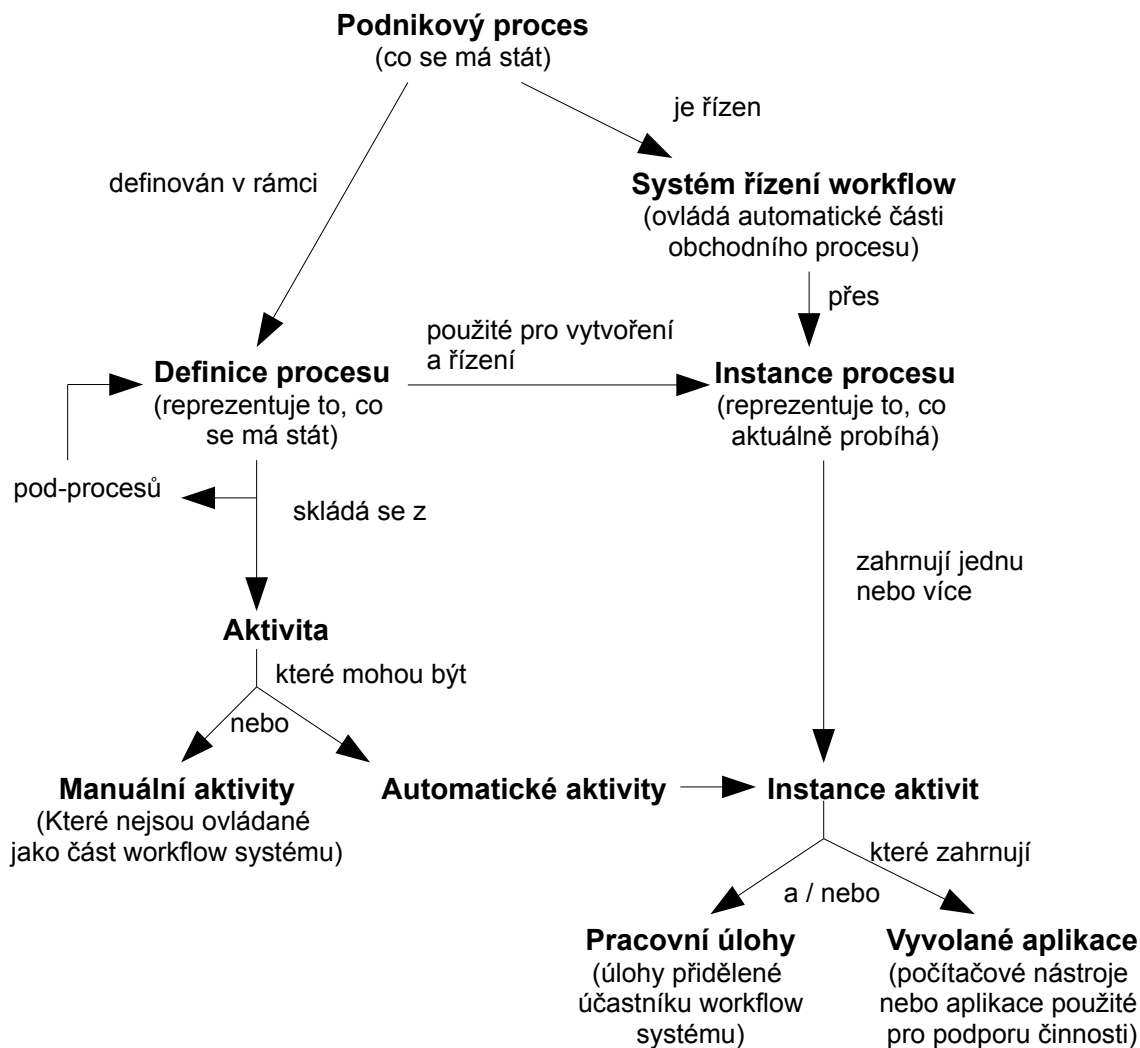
**Podnikový proces**
(co se má stát)

je řízen

definován v rámci

**Systém řízení workflow**
(ovládá automatické části obchodního procesu)

přes

použité pro vytvoření a řízení

**Definice procesu**
(reprezentuje to, co se má stát)

**Instance procesu**
(reprezentuje to, co aktuálně probíhá)

pod-procesů

skládá se z

zahrnují jednu nebo více

**Aktivita**

které mohou být

nebo

**Manuální aktivity**
(Které nejsou ovládané jako část workflow systému)

**Automatické aktivity**

**Instance aktivit**

které zahrnují

a / nebo

**Pracovní úlohy**
(úlohy přidělené účastníku workflow systému)

**Vyvolané aplikace**
(počítačové nástroje nebo aplikace použité pro podporu činnosti)